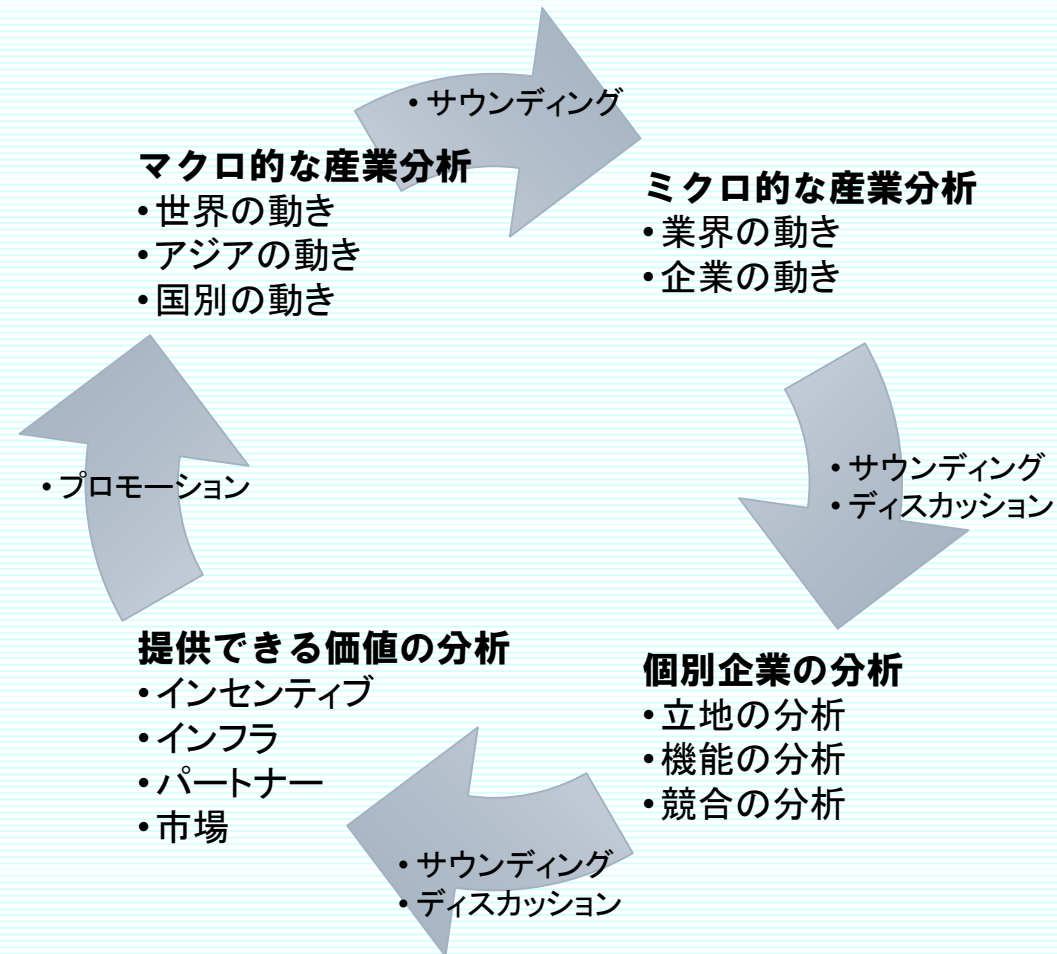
• サウンディング

マクロ的な産業分析
• 世界の動き
• アジアの動き
• 国別の動き

ミクロ的な産業分析
• 業界の動き
• 企業の動き

• サウンディング
• ディスカッション

• プロモーション

提供できる価値の分析
• インセンティブ
• インフラ
• パートナー
• 市場

個別企業の分析
• 立地の分析
• 機能の分析
• 競合の分析

• サウンディング
• ディスカッション